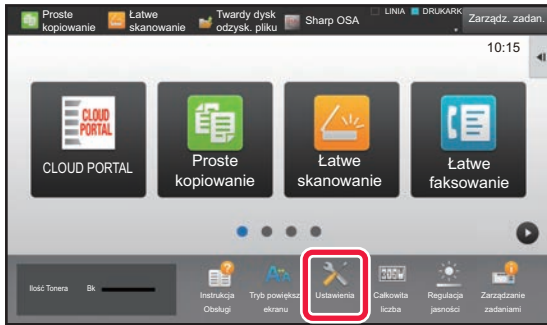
Proste kopiowanie
Łatwe skanowanie
Twardy dysk odzysk. pliku
Sharp OSA
LINIA
DRUKARK
Zarządz. zadan.
10:15
CLOUD PORTAL
CLOUD PORTAL
Proste kopiowanie
Łatwe skanowanie
Łatwe faksowanie
Ilość Tonera
Bk
Instrukcja Obsługi
Tryb powiększ ekranu
Ustawienia
Całkowita liczba
Regulacja jasności
Zarządzanie zadaniami